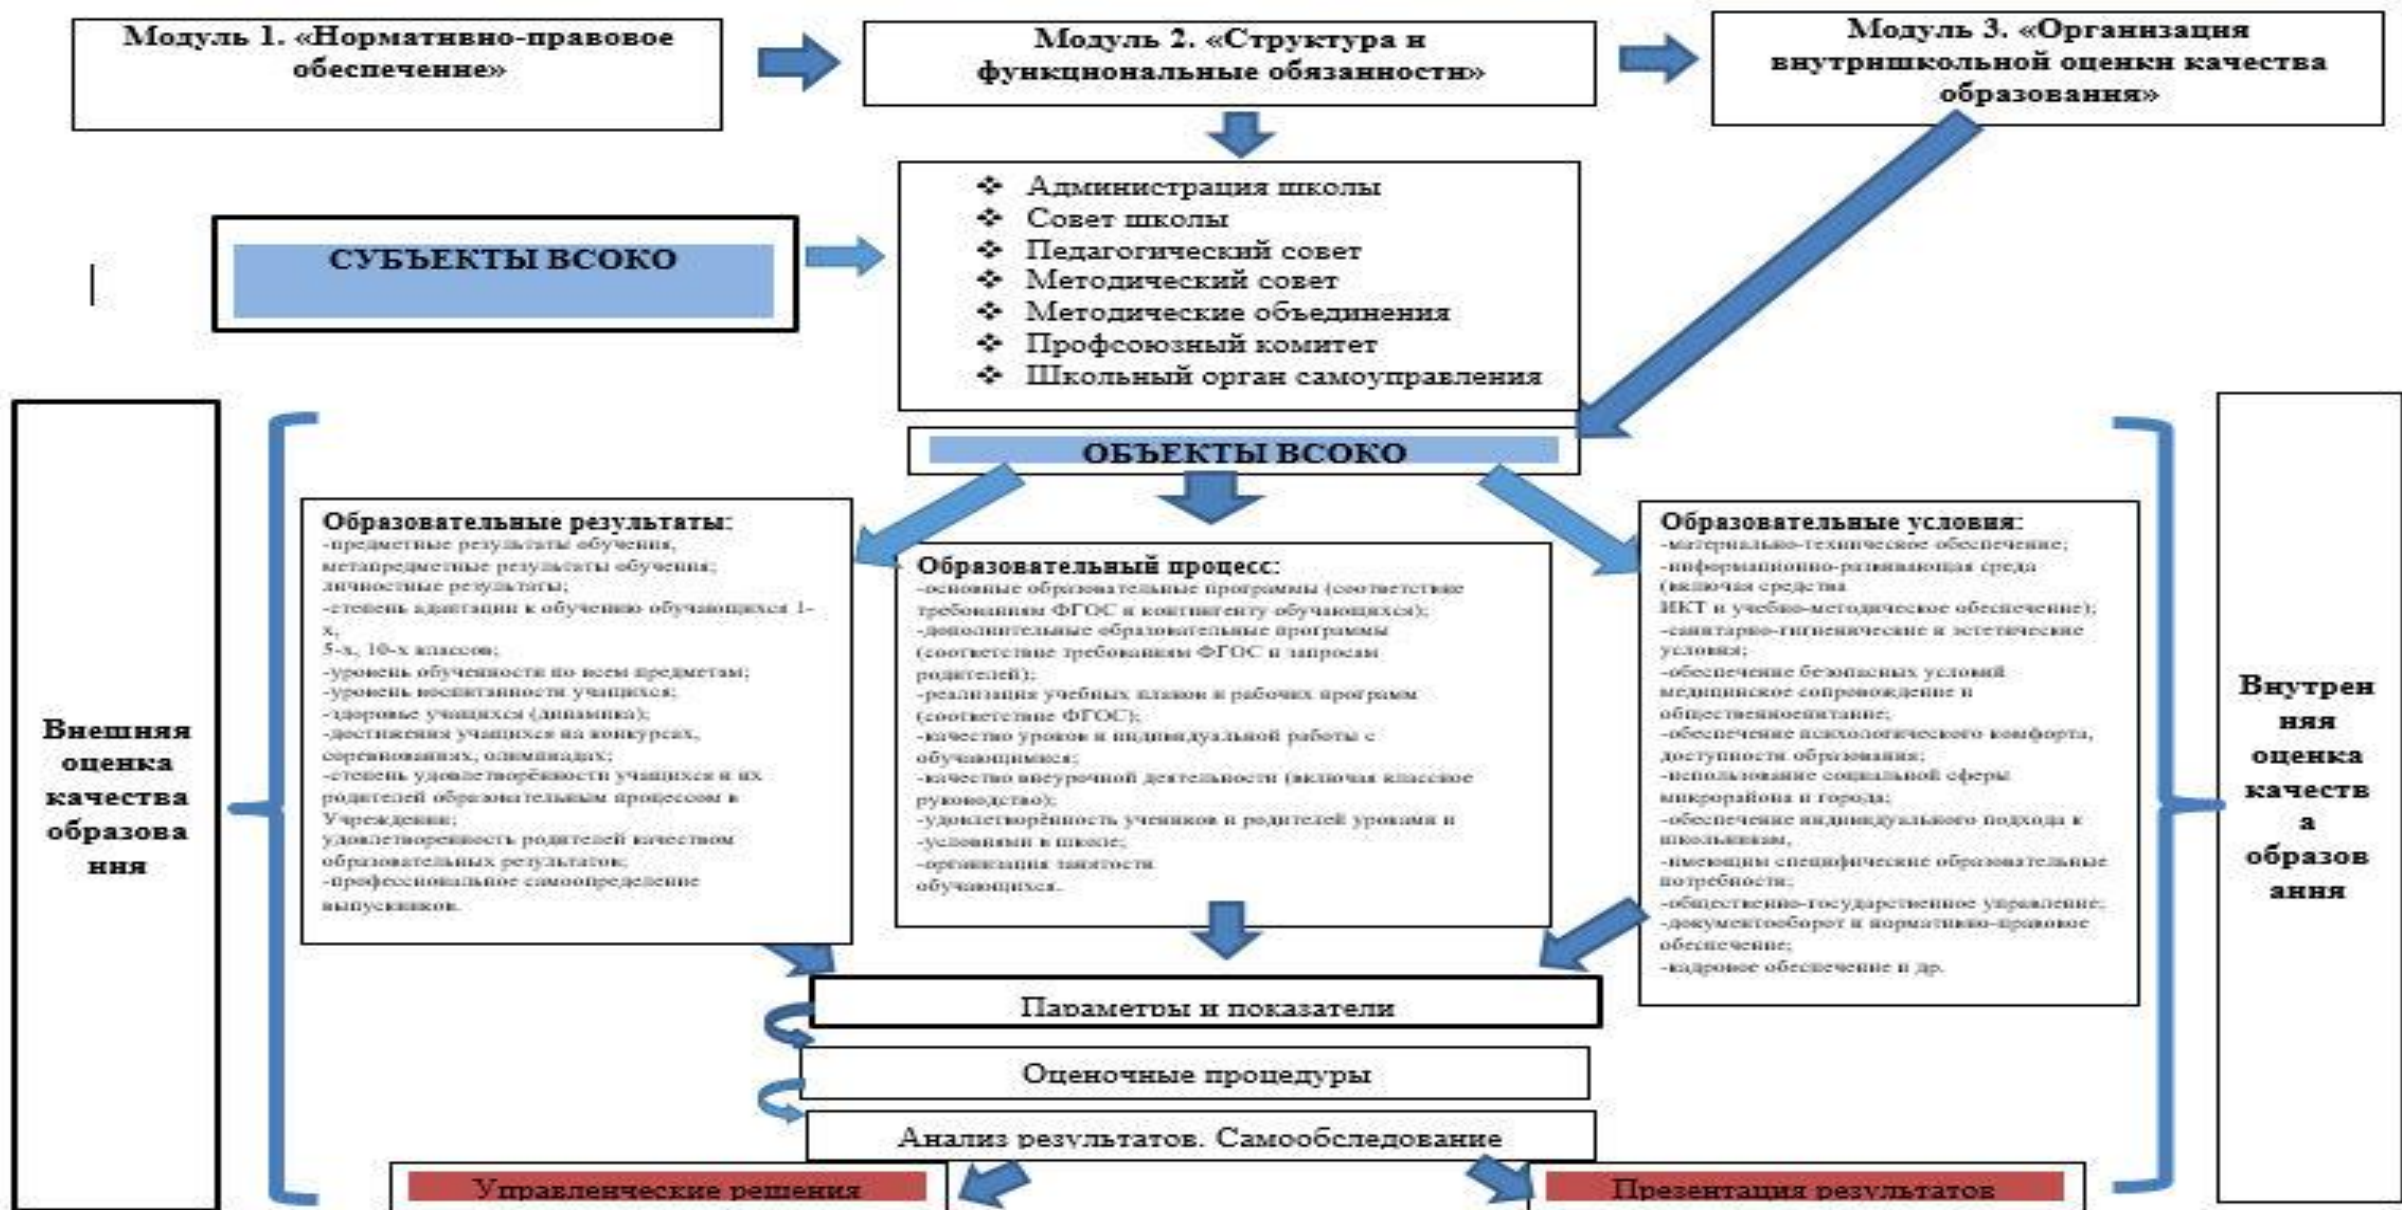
Модуль 1. «Нормативно-правовое обеспечение»

Модуль 2. «Структура и функциональные обязанности»

Модуль 3. «Организация внутришкольной оценки качества образования»

СУБЪЕКТЫ ВСОКО

- Администрация школы
- Совет школы
- Педагогический совет
- Методический совет
- Методические объединения
- Профсоюзный комитет
- Школьный орган самоуправления

ОБЪЕКТЫ ВСОКО

Внешняя оценка качества образования

Образовательные результаты:
-предметные результаты обучения, метапредметные результаты обучения; личностные результаты;
-степень адаптации к обучению обучающихся 1-х, 5-х, 10-х классов;
-уровень обученности по всем предметам;
-уровень воспитанности учащихся;
-здоровье учащихся (динамика);
-достижения учащихся на конкурсах, соревнованиях, олимпиадах;
-степень удовлетворённости учащихся и их родителей образовательным процессом в Учреждении;
удовлетворенность родителей качеством образовательных результатов;
-профессиональное самоопределение выпускников.

Образовательный процесс:
-основные образовательные программы (соответствие требованиям ФГОС и контингенту обучающихся);
-дополнительные образовательные программы (соответствие требованиям ФГОС и запросам родителей);
-реализация учебных планов и рабочих программ (соответствие ФГОС);
-качество уроков и индивидуальной работы с обучающимися;
-качество внеурочной деятельности (включая классное руководство);
-удовлетворённость учеников и родителей уроками и условиями в школе;
-организация занятости обучающихся.

Образовательные условия:
-материально-техническое обеспечение;
-информационно-развивающая среда (включая средства ИКТ и учебно-методическое обеспечение);
-санитарно-гигиенические и эстетические условия;
-обеспечение безопасных условий медицинское сопровождение и общественноепитание;
-обеспечение психологического комфорта, доступности образования;
-использование социальной сферы микрорайона и города;
-обеспечение индивидуального подхода к школьникам,
-имеющим специфические образовательные потребности;
-общественно-государственное управление;
-документооборот и нормативно-правовое обеспечение;
-кадровое обеспечение и др.

Внутренняя оценка качества образования

Параметры и показатели

Оценочные процедуры

Анализ результатов. Самообследование

Управленческие решения

Презентация результатов